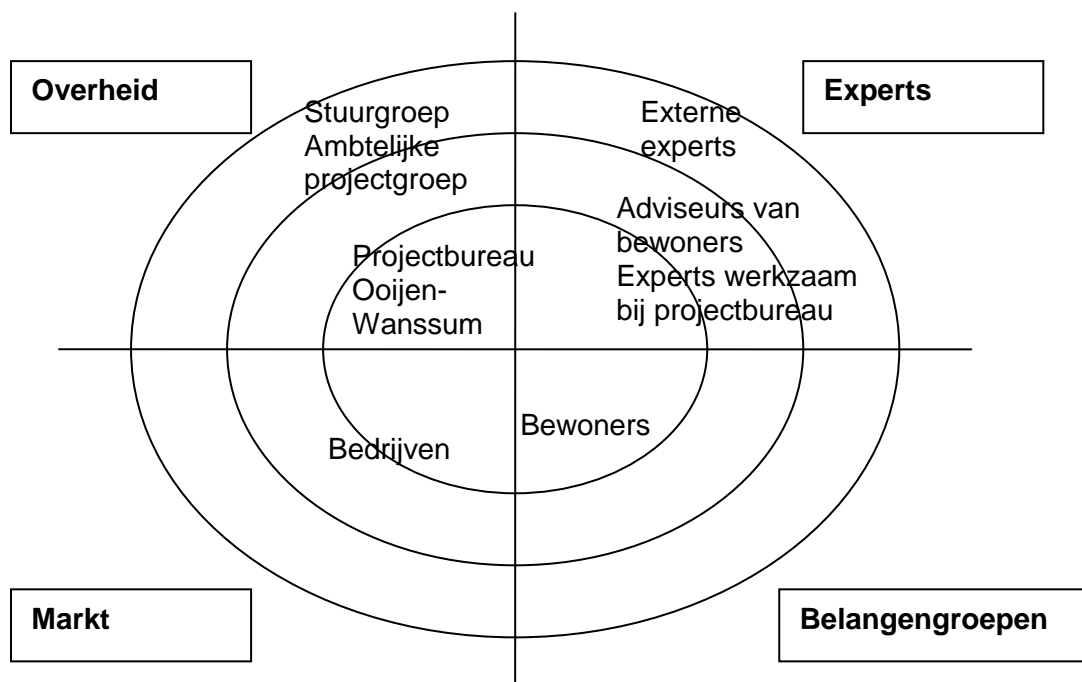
Overheid

Experts

Stuurgroep
Ambtelijke projectgroep

Externe experts

Adviseurs van bewoners
Experts werkzaam bij projectbureau

Projectbureau Ooijen-Wanssum

Bewoners

Bedrijven

Markt

Belangengroepen